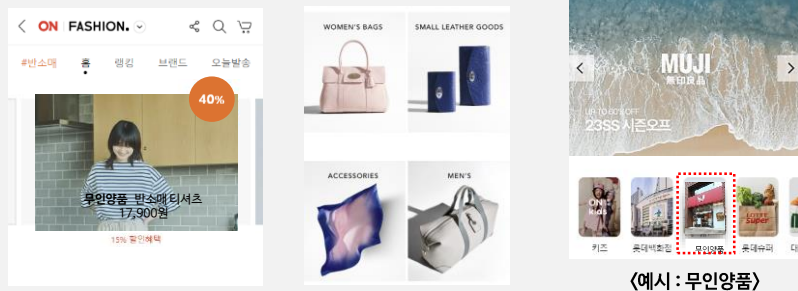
ON | FASHION.

#반소매 홈 랭킹 브랜드 오늘발송

40%

무인양품 반소매 티셔츠
17,900원

15% 할인혜택

WOMEN'S BAGS

SMALL LEATHER GOODS

ACCESSORIES

MEN'S

MUJI
無印良品

UP TO 60% OFF
23SS 시즌오프

ONE Kids

LOTTE Super

키즈 롯데백화점 무인양품 롯데슈퍼 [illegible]

〈예시 : 무인양품〉